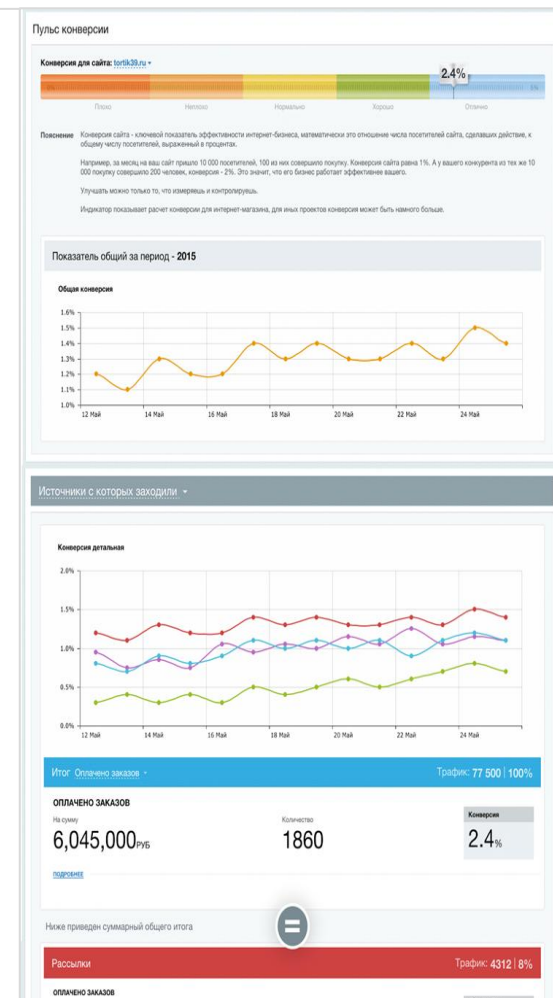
Пульс конверсии

Конверсия для сайта: tortik39.ru

2.4%

Плохо Неплохо Нормально Хорошо Отлично

Пояснение Конверсия сайта - ключевой показатель эффективности интернет-бизнеса, математически это отношение числа посетителей сайта, сделавших действие, к общему числу посетителей, выраженный в процентах.

Например, за месяц на ваш сайт пришло 10 000 посетителей, 100 из них совершило покупку. Конверсия сайта равна 1%. А у вашего конкурента из тех же 10 000 покупку совершило 200 человек, конверсия - 2%. Это значит, что его бизнес работает эффективнее вашего.

Улучшать можно только то, что измеряешь и контролируешь.

Индикатор показывает расчет конверсии для интернет-магазина, для иных проектов конверсия может быть намного больше.

Показатель общий за период - 2015

Общая конверсия

1.6%
1.5%
1.4%
1.3%
1.2%
1.1%
1.0%

12 Май 14 Май 16 Май 18 Май 20 Май 22 Май 24 Май

Источники с которых заходили

Конверсия детальная

2.0%
1.5%
1.0%
0.5%
0.0%

12 Май 14 Май 16 Май 18 Май 20 Май 22 Май 24 Май

Итог Оплачено заказов

Трафик: 77 500 | 100%

ОПЛАЧЕНО ЗАКАЗОВ

На сумму
6,045,000РУБ

Количество
1860

Конверсия
2.4%

подробнее

Ниже приведен суммарный общего итога

=

Рассылки

Трафик: 4312 | 8%

ОПЛАЧЕНО ЗАКАЗОВ